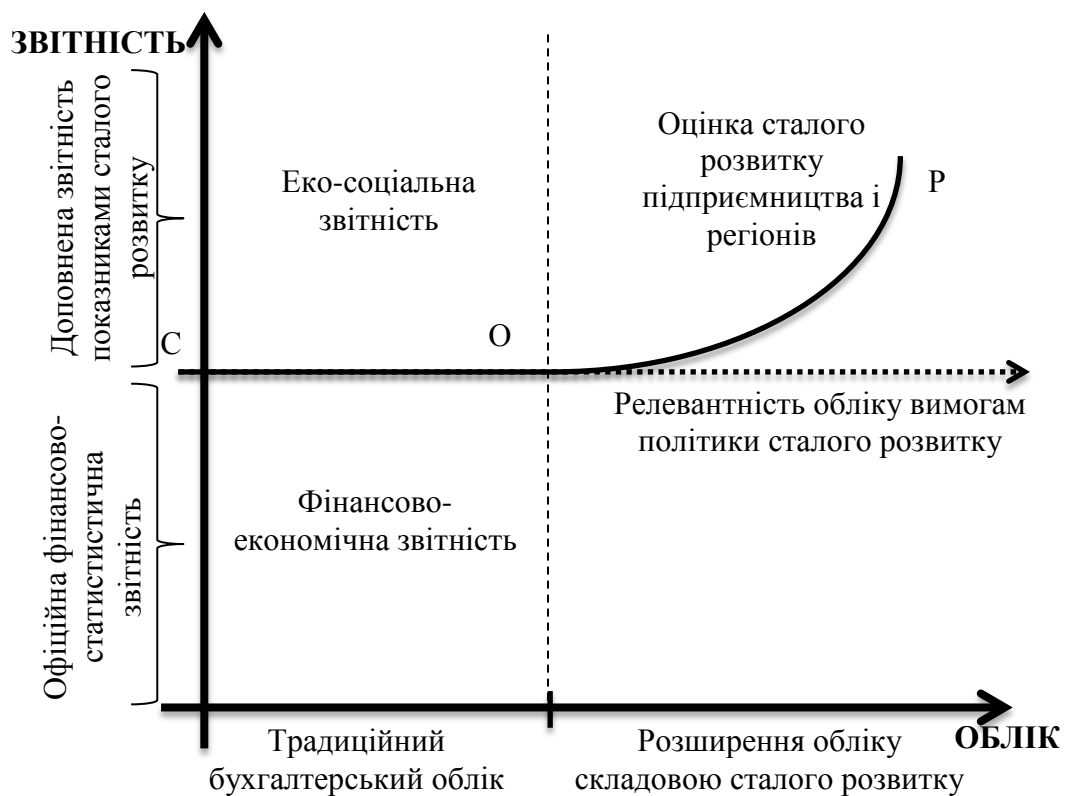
ЗВІТНІСТЬ

Доповнена звітність показниками сталого розвитку

Еко-соціальна звітність

Оцінка сталого розвитку підприємництва і регіонів

P

C

O

Релевантність обліку вимогам політики сталого розвитку

Офіційна фінансово-статистистична звітність

Фінансово-економічна звітність

Традиційний бухгалтерський облік

Розширення обліку складовою сталого розвитку

ОБЛІК